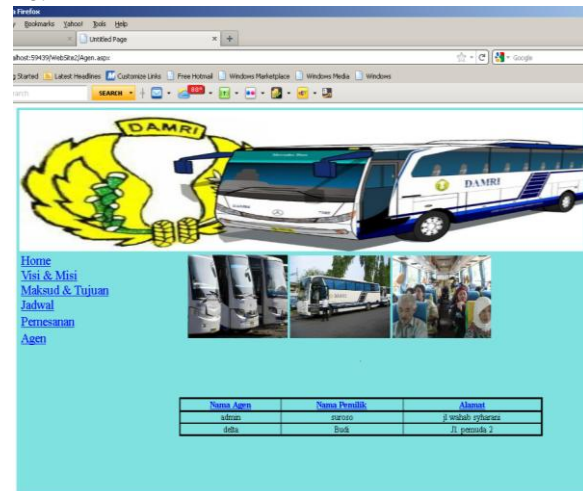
Firefox
Bookmarks Yahoo! Tools Help
Untitled Page
alhost:59439/WebSite2/Agen.aspx
Google
Started Latest Headlines Customize Links Free Hotmail Windows Marketplace Windows Media Windows
SEARCH
DAMRI
DAMRI
Home
Visi & Misi
Maksud & Tujuan
Jadwal
Pemesanan
Agen

| Nama Agen | Nama Pemilik | Alamat |
|---|---|---|
| admin | suroso | jl wahab syharani |
| delta | Budi | Jl. pemuda 2 |